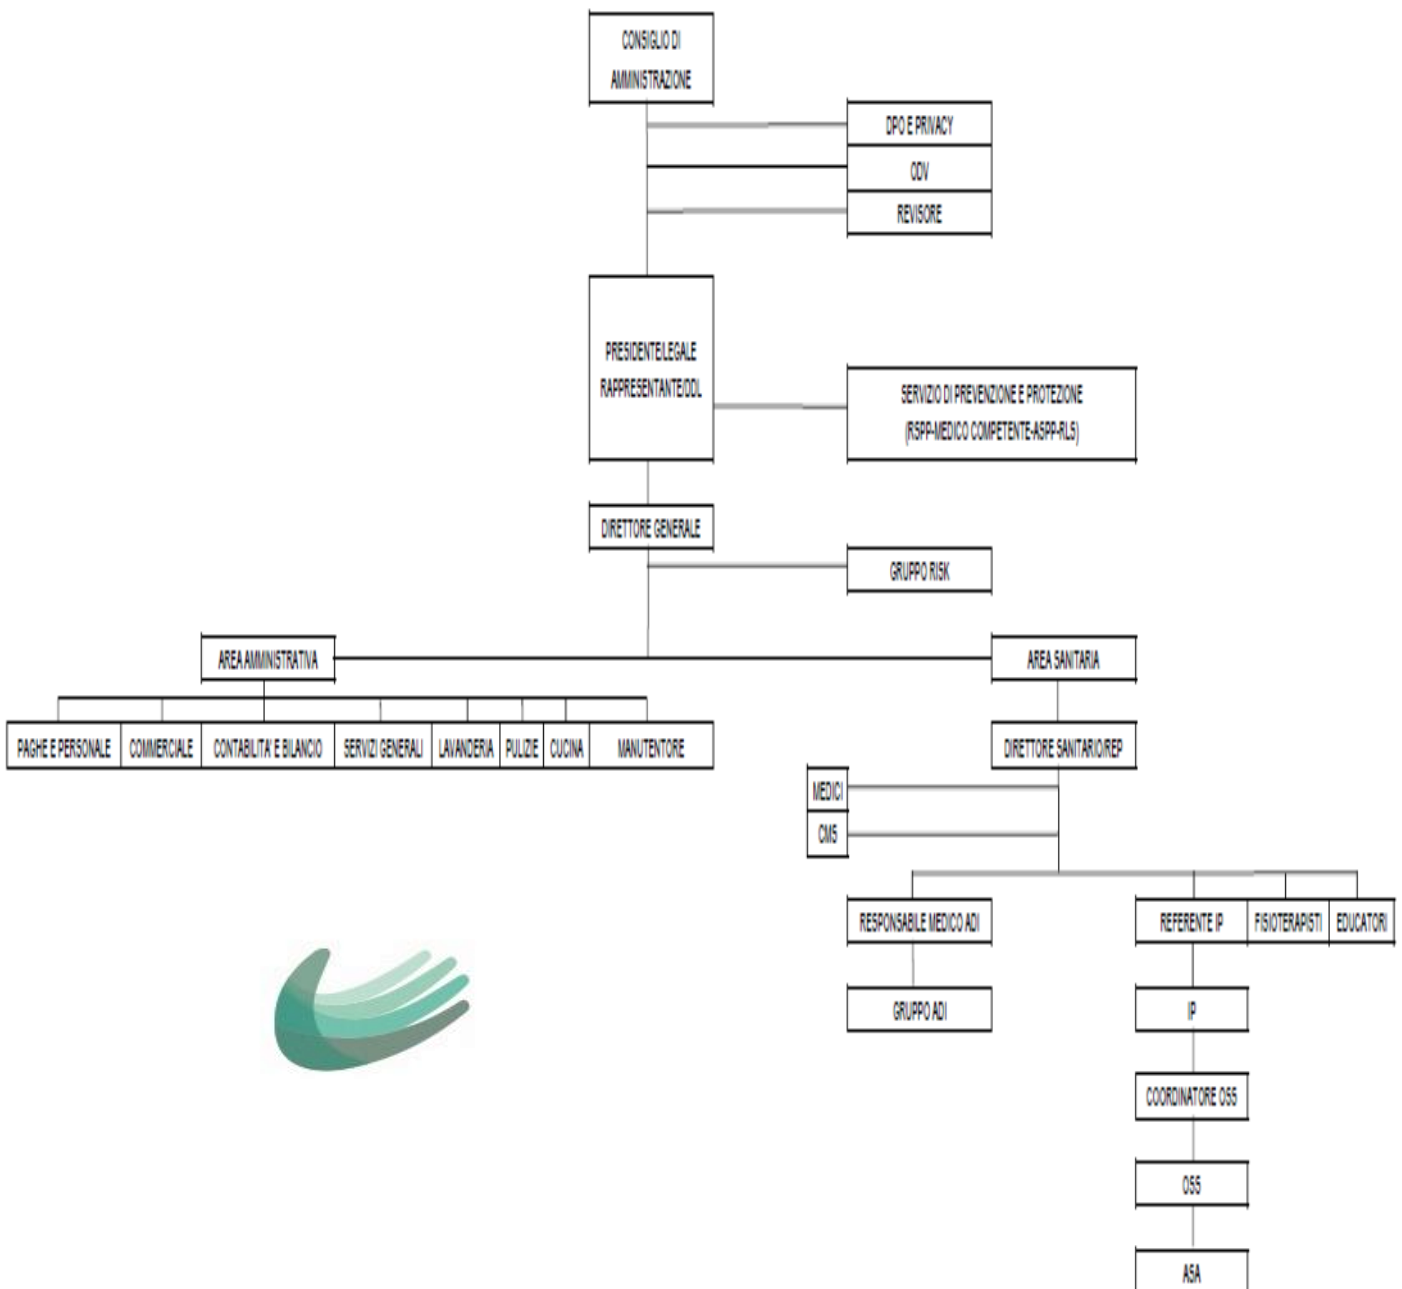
CONSIGLIO DI AMMINISTRAZIONE

DPO E PRIVACY

ODV

REVISORE

PRESIDENTE/LEGALE RAPPRESENTANTE/DDL

SERVIZIO DI PREVENZIONE E PROTEZIONE (RSPP-MEDICO COMPETENTE-ASPP-RLS)

DIRETTORE GENERALE

GRUPPO RISK

AREA AMMINISTRATIVA

AREA SANITARIA

PAGHE E PERSONALE

COMMERCIALE

CONTABILITA' E BILANCIO

SERVIZI GENERALI

LAVANDERIA

PULIZIE

CUCINA

MANUTENTORE

DIRETTORE SANITARIO/REP

MEDICI

CMS

RESPONSABILE MEDICO ADI

REFERENTE IP

FISIOTERAPISTI

EDUCATORI

GRUPPO ADI

IP

COORDINATORE OSS

OSS

ASA